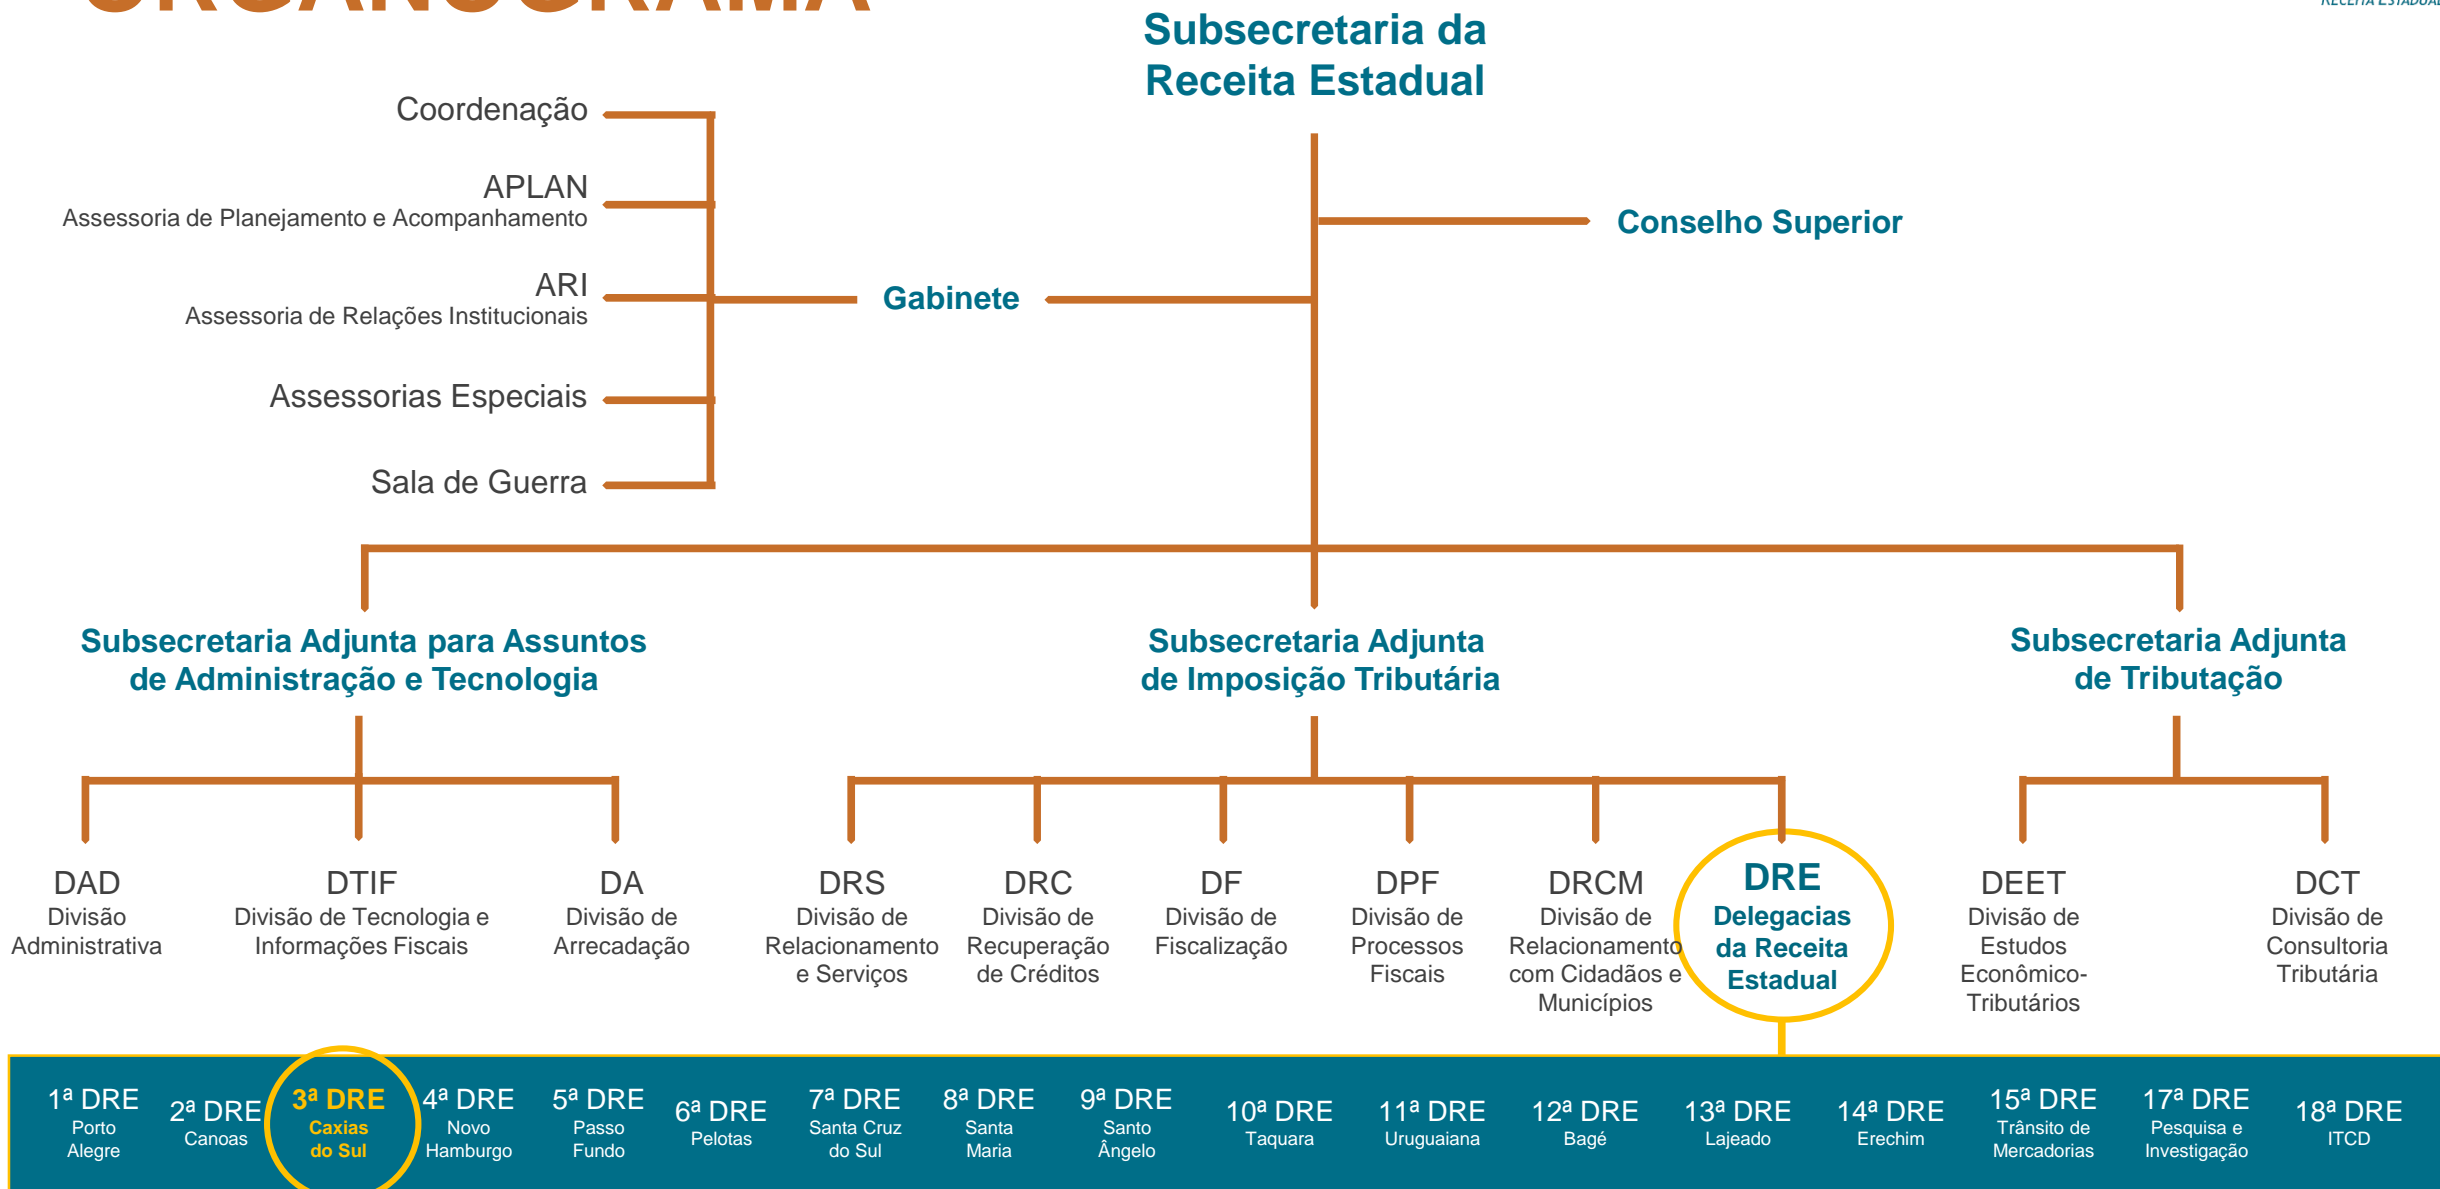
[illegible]

Subsecretaria da Receita Estadual

Coordenação

APLAN
Assessoria de Planejamento e Acompanhamento

ARI
Assessoria de Relações Institucionais

Assessorias Especiais

Sala de Guerra

Gabinete

Conselho Superior

Subsecretaria Adjunta para Assuntos de Administração e Tecnologia

Subsecretaria Adjunta de Imposição Tributária

Subsecretaria Adjunta de Tributação

DAD
Divisão Administrativa

DTIF
Divisão de Tecnologia e Informações Fiscais

DA
Divisão de Arrecadação

DRS
Divisão de Relacionamento e Serviços

DRC
Divisão de Recuperação de Créditos

DF
Divisão de Fiscalização

DPF
Divisão de Processos Fiscais

DRCM
Divisão de Relacionamento com Cidadãos e Municípios

DRE
Delegacias da Receita Estadual

DEET
Divisão de Estudos Econômico-Tributários

DCT
Divisão de Consultoria Tributária

1ª DRE Porto Alegre

2ª DRE Canoas

3ª DRE Caxias do Sul

4ª DRE Novo Hamburgo

5ª DRE Passo Fundo

6ª DRE Pelotas

7ª DRE Santa Cruz do Sul

8ª DRE Santa Maria

9ª DRE Santo Ângelo

10ª DRE Taquara

11ª DRE Uruguaiana

12ª DRE Bagé

13ª DRE Lajeado

14ª DRE Erechim

15ª DRE Trânsito de Mercadorias

17ª DRE Pesquisa e Investigação

18ª DRE ITCD